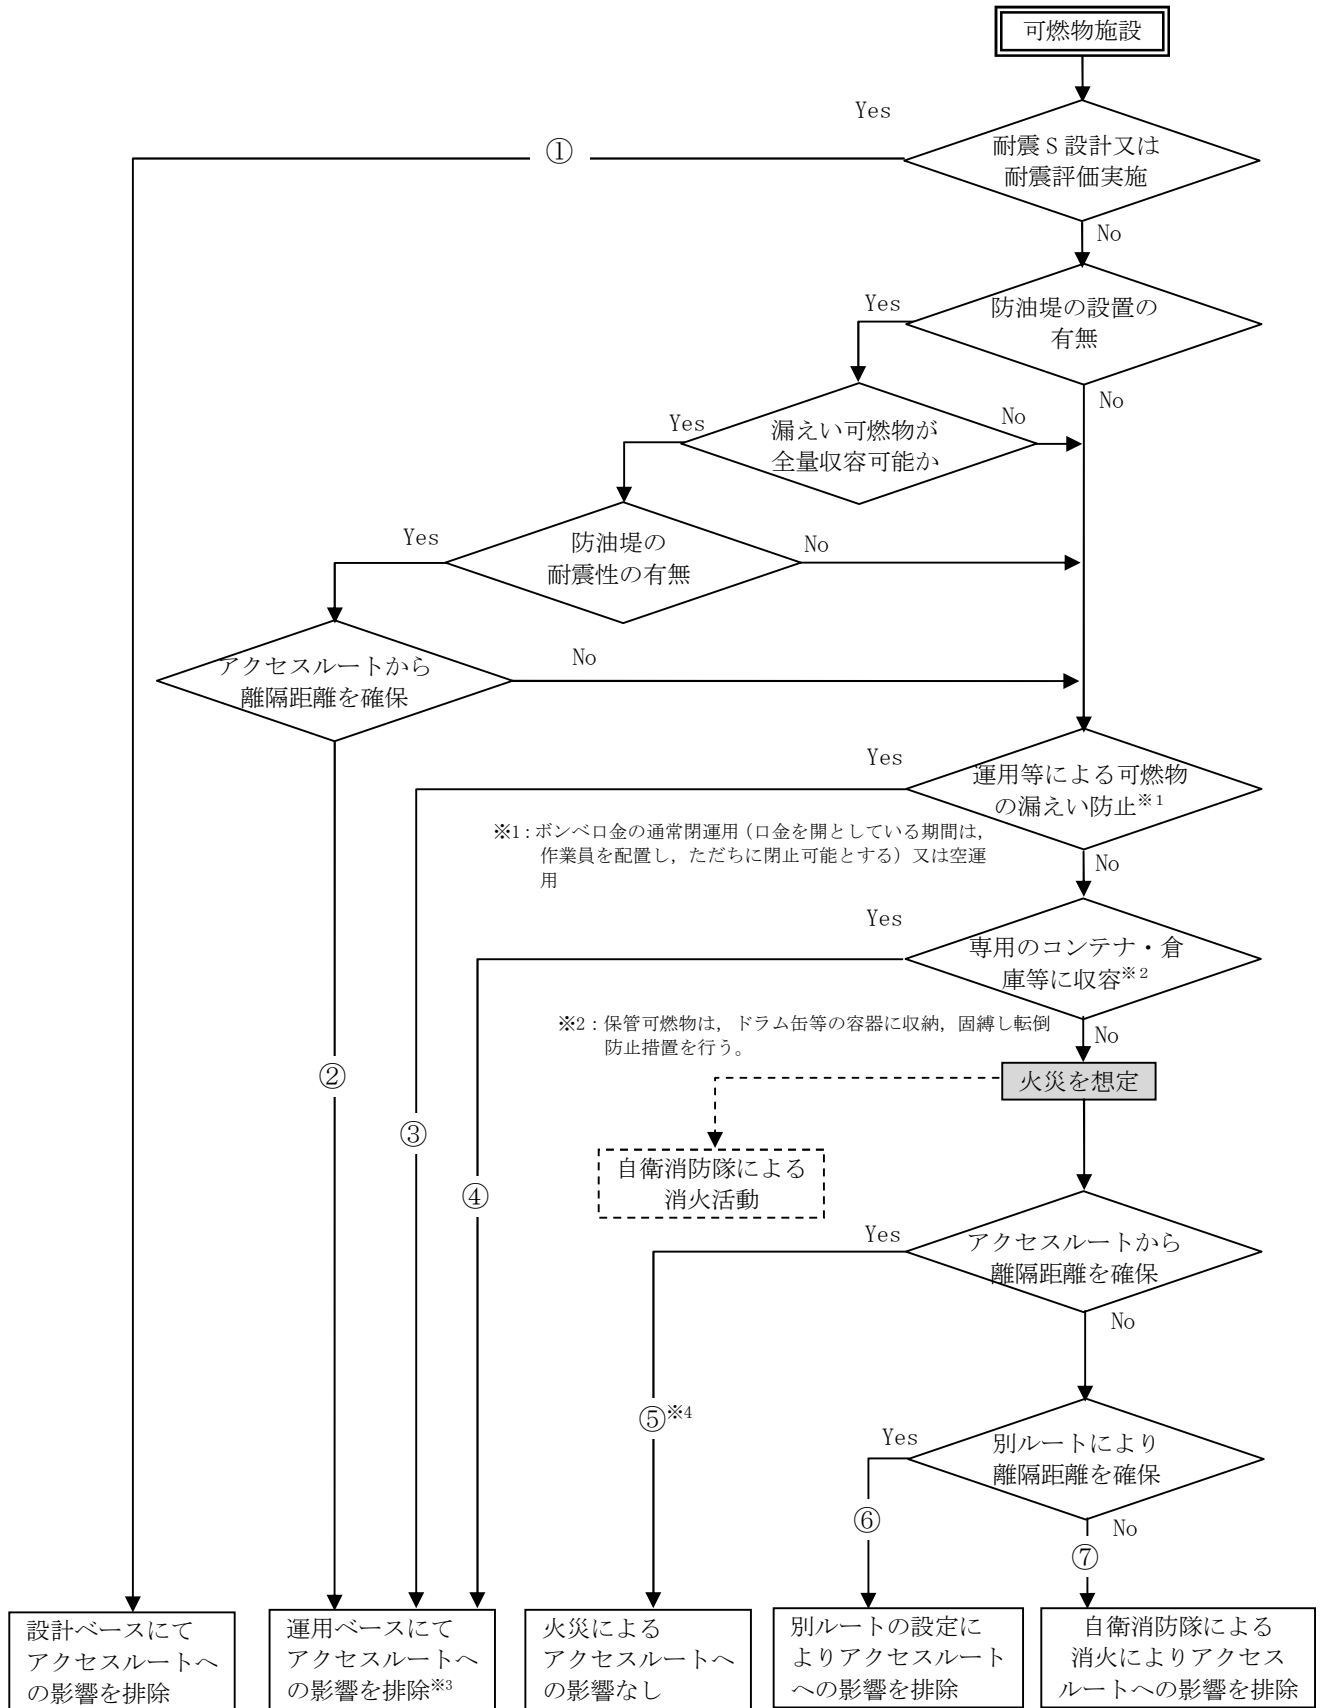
可燃物施設

Yes
①
耐震S設計又は耐震評価実施
No

Yes
防油堤の設置の有無
No

Yes
漏えい可燃物が全量収容可能か
No

Yes
防油堤の耐震性の有無
No

アクセスルートから離隔距離を確保
No

Yes
運用等による可燃物の漏えい防止※1
※1：ボンベロ金の通常閉運用（口金を開としている期間は，作業員を配置し，ただちに閉止可能とする）又は空運用
No

Yes
専用のコンテナ・倉庫等に収容※2
※2：保管可燃物は，ドラム缶等の容器に収納，固縛し転倒防止措置を行う。
No

火災を想定
自衛消防隊による消火活動

②
③
④

Yes
アクセスルートから離隔距離を確保
No

⑤※4

Yes
別ルートにより離隔距離を確保
No
⑥
⑦

設計ベースにてアクセスルートへの影響を排除

運用ベースにてアクセスルートへの影響を排除※3

火災によるアクセスルートへの影響なし

別ルートの設定によりアクセスルートへの影響を排除

自衛消防隊による消火によりアクセスルートへの影響を排除